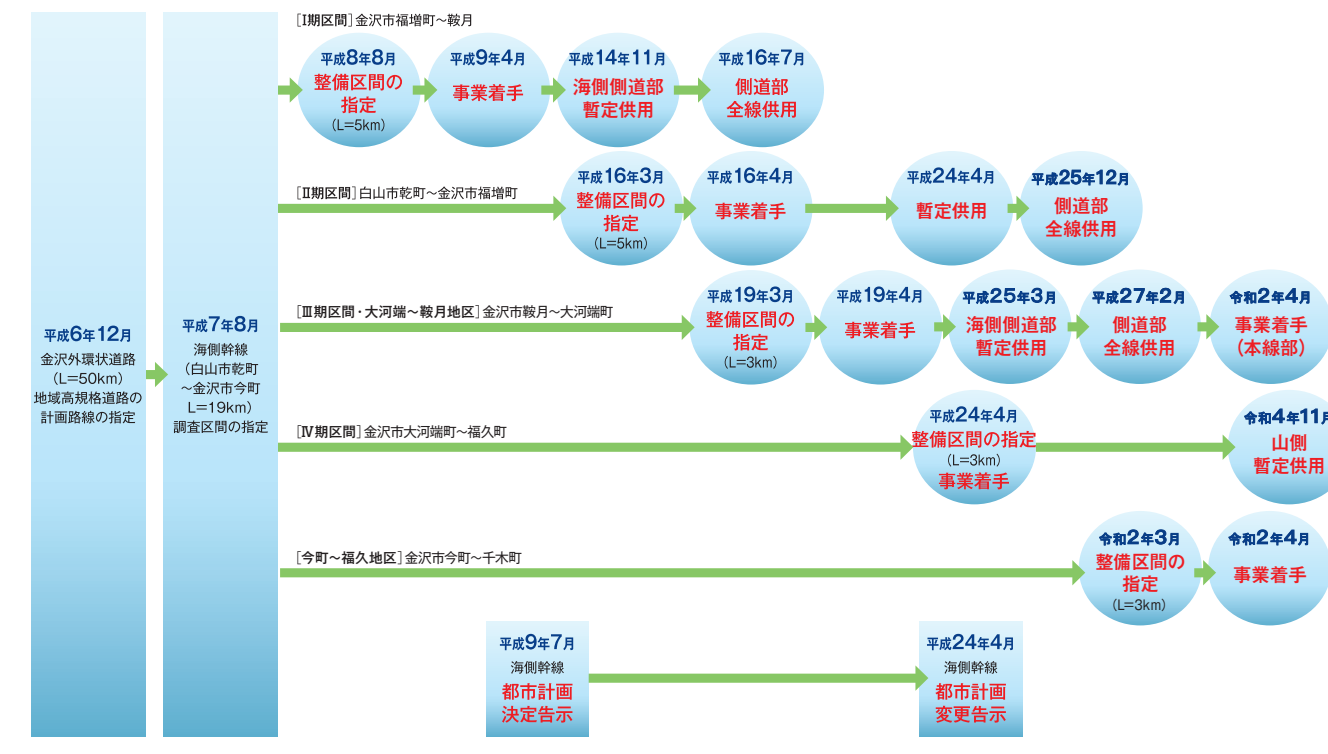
平成6年12月
金沢外環状道路（L=50km）地域高規格道路の計画路線の指定

平成7年8月
海側幹線（白山市乾町～金沢市今町 L=19km）調査区間の指定

［Ⅰ期区間］金沢市福増町～鞍月

平成8年8月
整備区間の指定
（L=5km）

平成9年4月
事業着手

平成14年11月
海側側道部
暫定供用

平成16年7月
側道部
全線供用

［Ⅱ期区間］白山市乾町～金沢市福増町

平成16年3月
整備区間の指定
（L=5km）

平成16年4月
事業着手

平成24年4月
暫定供用

平成25年12月
側道部
全線供用

［Ⅲ期区間・大河端～鞍月地区］金沢市鞍月～大河端町

平成19年3月
整備区間の指定
（L=3km）

平成19年4月
事業着手

平成25年3月
海側側道部
暫定供用

平成27年2月
側道部
全線供用

令和2年4月
事業着手
（本線部）

［Ⅳ期区間］金沢市大河端町～福久町

平成24年4月
整備区間の指定
（L=3km）
事業着手

令和4年11月
山側
暫定供用

［今町～福久地区］金沢市今町～千木町

令和2年3月
整備区間の指定
（L=3km）

令和2年4月
事業着手

平成9年7月
海側幹線
都市計画
決定告示

平成24年4月
海側幹線
都市計画
変更告示